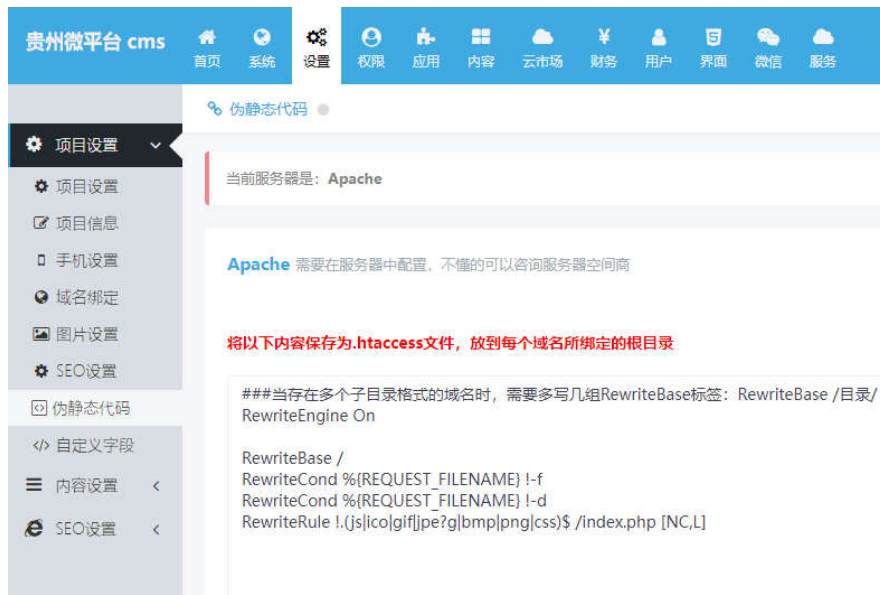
贵州微平台 cms

首页 系统 设置 权限 应用 内容 云市场 财务 用户 界面 微信 服务

项目设置
项目设置
项目信息
手机设置
域名绑定
图片设置
SEO设置
伪静态代码
自定义字段
内容设置
SEO设置

伪静态代码

当前服务器是：Apache

Apache 需要在服务器中配置，不懂的可以咨询服务器空间商

将以下内容保存为.htaccess文件，放到每个域名所绑定的根目录

###当存在多个子目录格式的域名时，需要多写几组RewriteBase标签：RewriteBase /目录/
RewriteEngine On

RewriteBase /
RewriteCond %{REQUEST_FILENAME} !-f
RewriteCond %{REQUEST_FILENAME} !-d
RewriteRule !.(js|ico|gif|jpe?g|bmp|png|css)$ /index.php [NC,L]